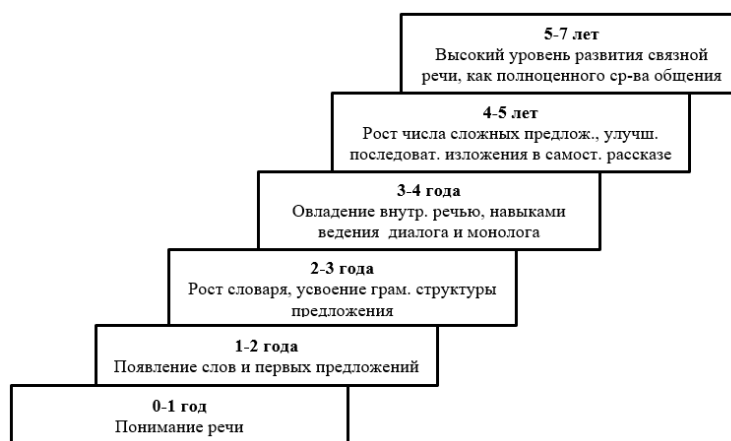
5-7 лет
Высокий уровень развития связной речи, как полноценного ср-ва общения

4-5 лет
Рост числа сложных предлож., улучш. последоват. изложения в самост. рассказе

3-4 года
Овладение внутр. речью, навыками ведения диалога и монолога

2-3 года
Рост словаря, усвоение грам. структуры предложения

1-2 года
Появление слов и первых предложений

0-1 год
Понимание речи